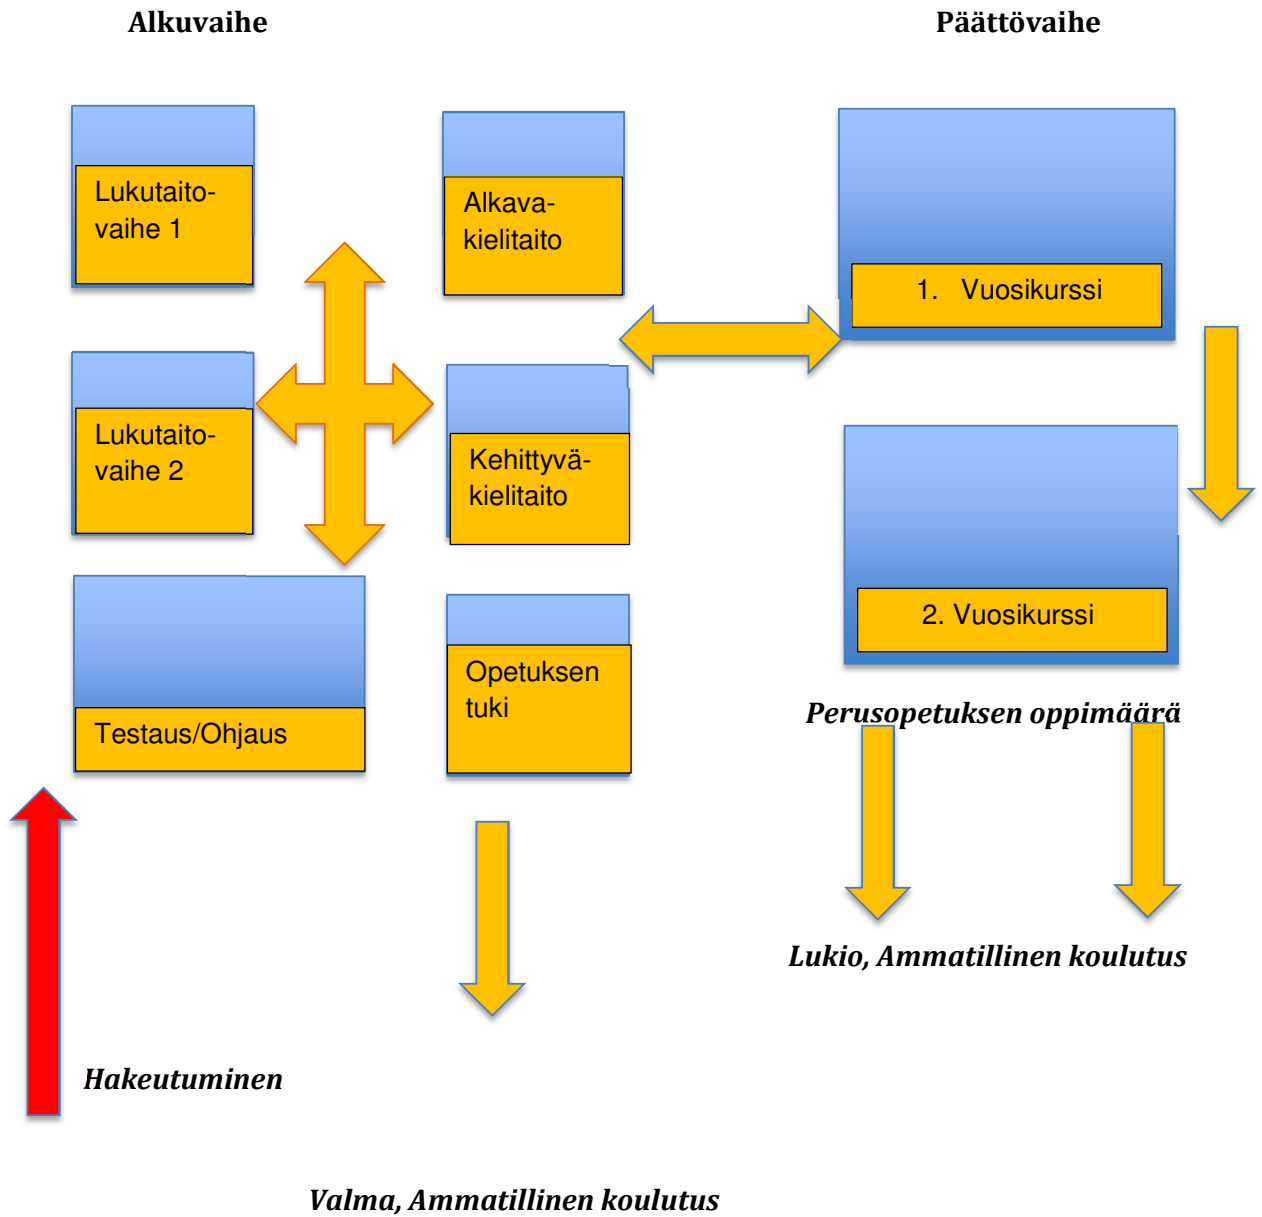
Alkuvaihe

Päättövaihe

Lukutaitovaihe 1

Alkavakielitaito

1. Vuosikurssi

Lukutaitovaihe 2

Kehittyväkielitaito

2. Vuosikurssi

Testaus/Ohjaus

Opetuksen tuki

Perusopetuksen oppimäärä

Lukio, Ammatillinen koulutus

Hakeutuminen

Valma, Ammatillinen koulutus